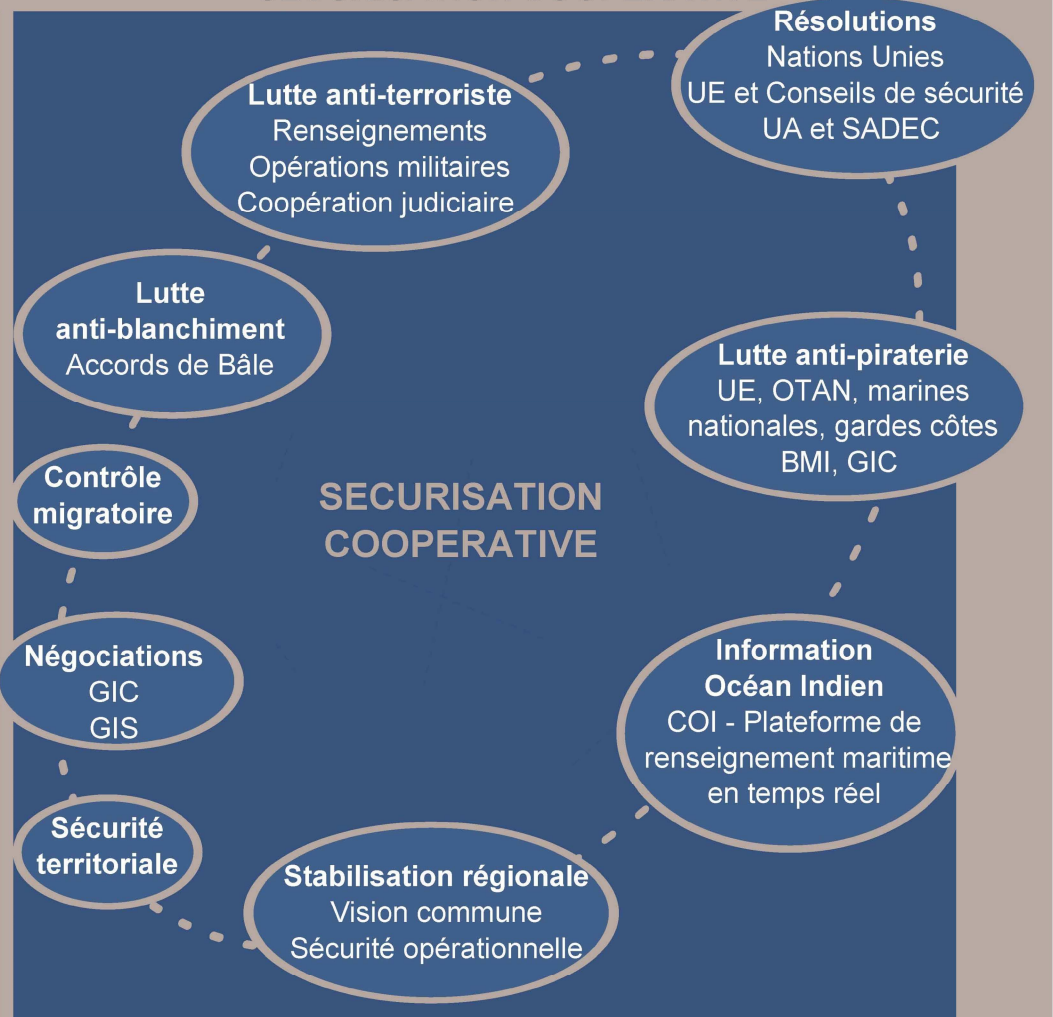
Résolutions
Nations Unies
UE et Conseils de sécurité
UA et SADEC

Lutte anti-terroriste
Renseignements
Opérations militaires
Coopération judiciaire

Lutte anti-blanchiment
Accords de Bâle

Lutte anti-piraterie
UE, OTAN, marines nationales, gardes côtes
BMI, GIC

Contrôle migratoire

SECURISATION COOPERATIVE

Négociations
GIC
GIS

Information
Océan Indien
COI - Plateforme de renseignement maritime en temps réel

Sécurité territoriale

Stabilisation régionale
Vision commune
Sécurité opérationnelle